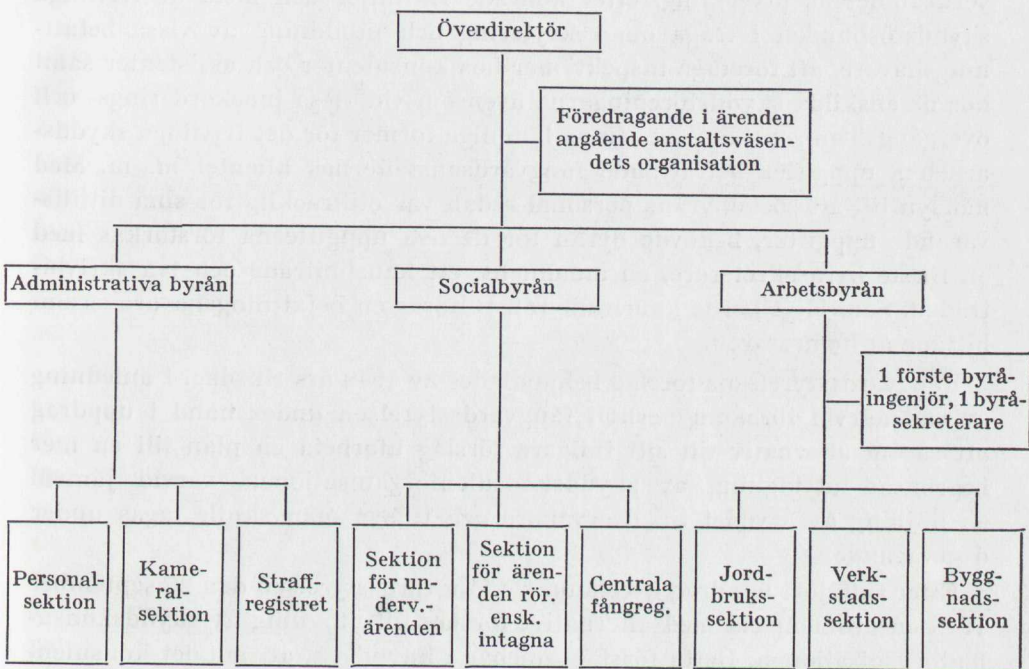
Överdirektör

Föredragande i ärenden angående anstaltsväsendets organisation

Administrativa byrån

Socialbyrån

Arbetsbyrån

1 förste byråingenjör, 1 byråsekreterare

Personalsektion

Kameralsektion

Straffregistret

Sektion för underv.-ärenden

Sektion för ärenden rör. ensk. intagna

Centrala fångreg.

Jordbrukssektion

Verkstadssektion

Byggnadssektion